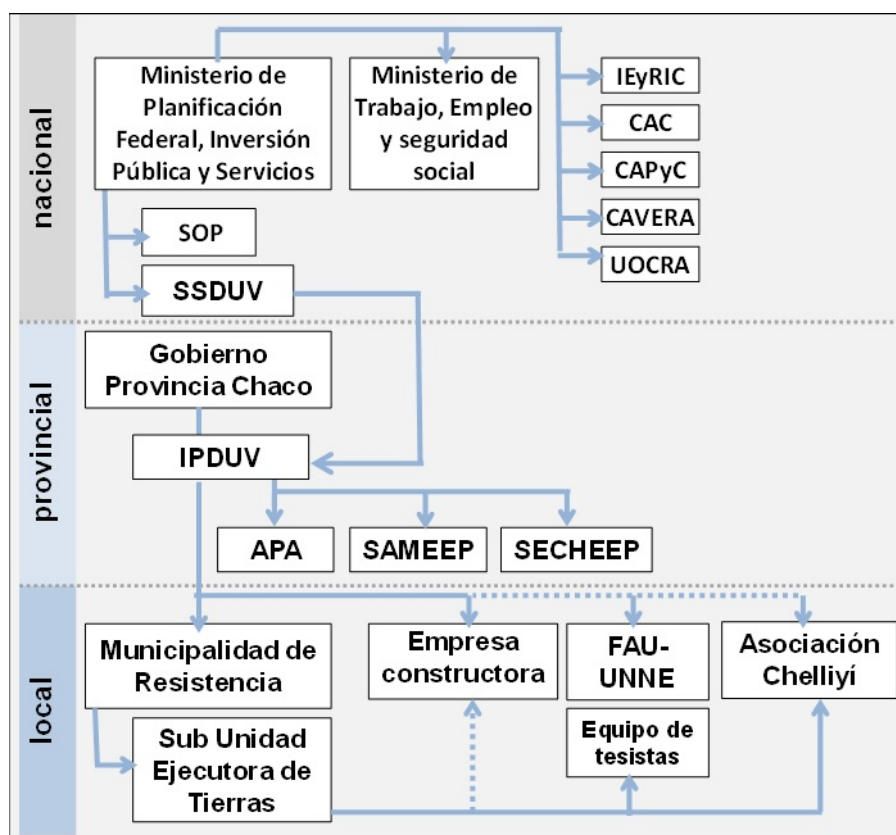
nacional

Ministerio de Planificación Federal, Inversión Pública y Servicios

Ministerio de Trabajo, Empleo y seguridad social

IEyRIC

CAC

CAPyC

CAVERA

UOCRA

SOP

SSDUV

provincial

Gobierno Provincia Chaco

IPDUV

APA

SAMEEP

SECHEEP

local

Municipalidad de Resistencia

Empresa constructora

FAU-UNNE

Asociación Chelliyí

Equipo de tesistas

Sub Unidad Ejecutora de Tierras